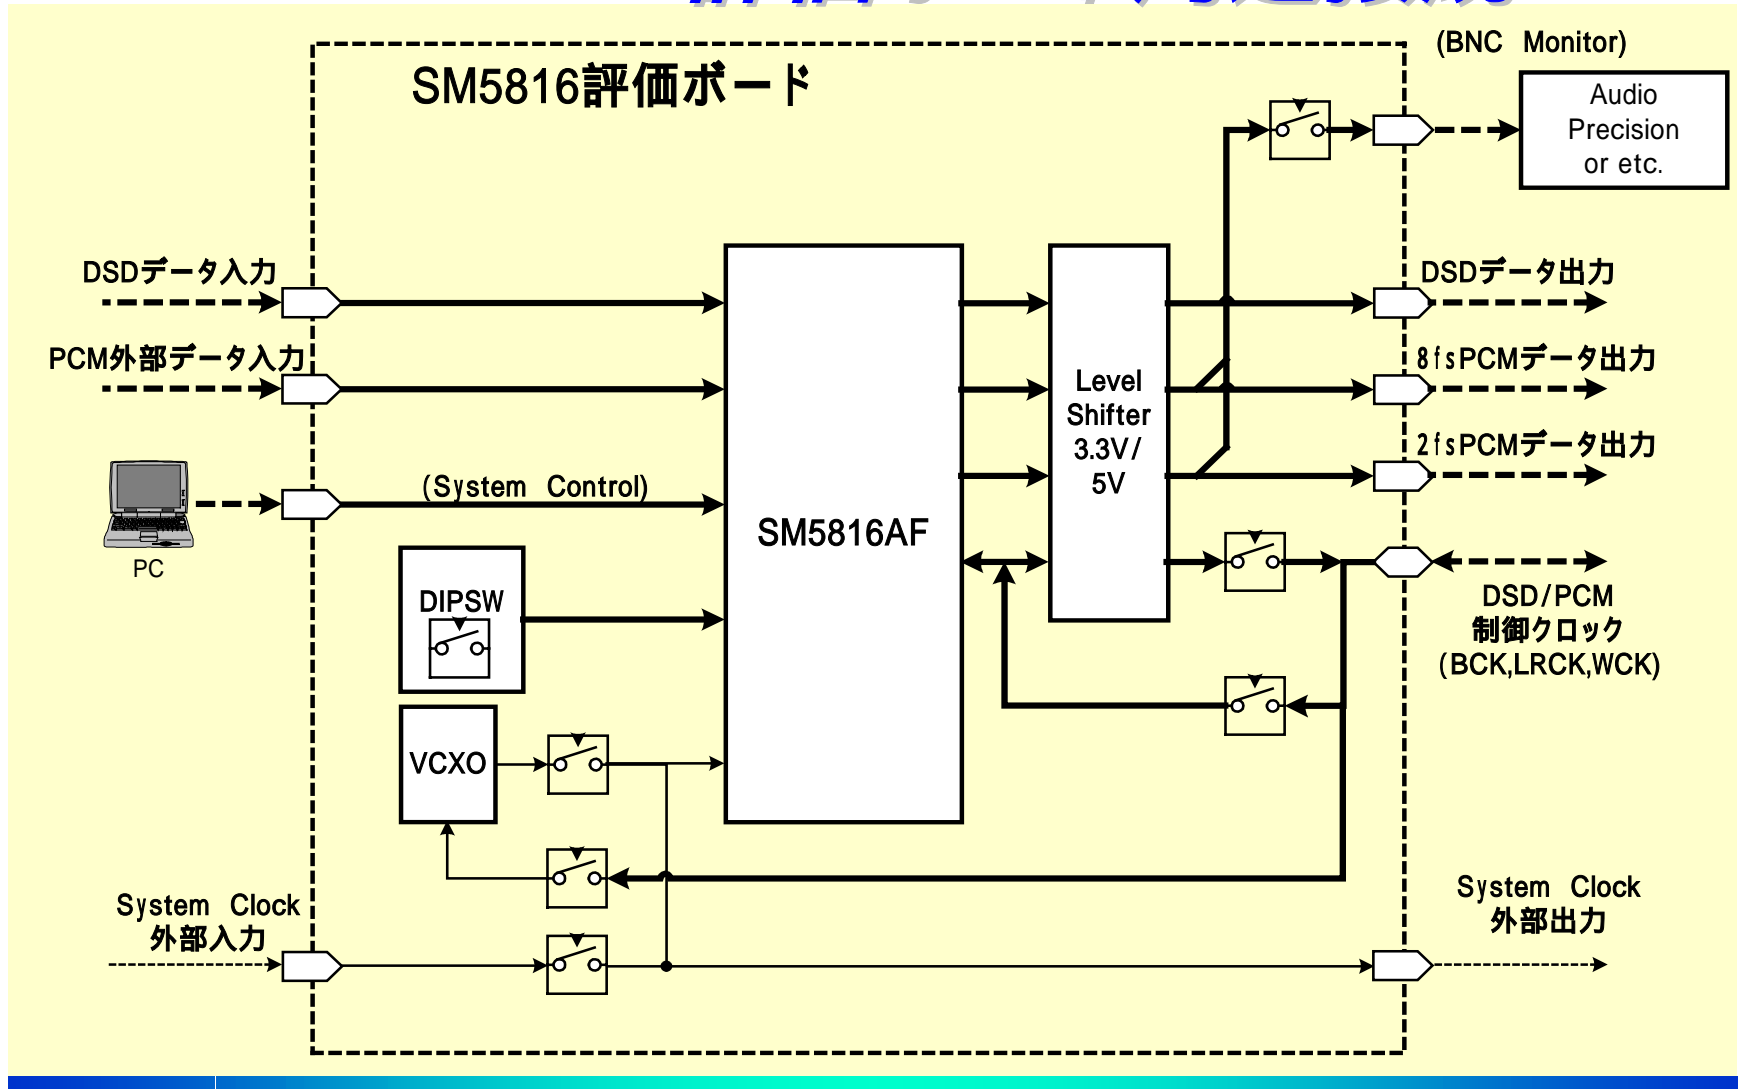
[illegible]

SM5816評価ボード

(BNC Monitor)

Audio Precision or etc.

DSDデータ入力

PCM外部データ入力

PC

(System Control)

SM5816AF

Level Shifter 3.3V/ 5V

DSDデータ出力

8fsPCMデータ出力

2fsPCMデータ出力

DIPSW

DSD/PCM 制御クロック (BCK,LRCK,WCK)

VCXO

System Clock 外部入力

System Clock 外部出力